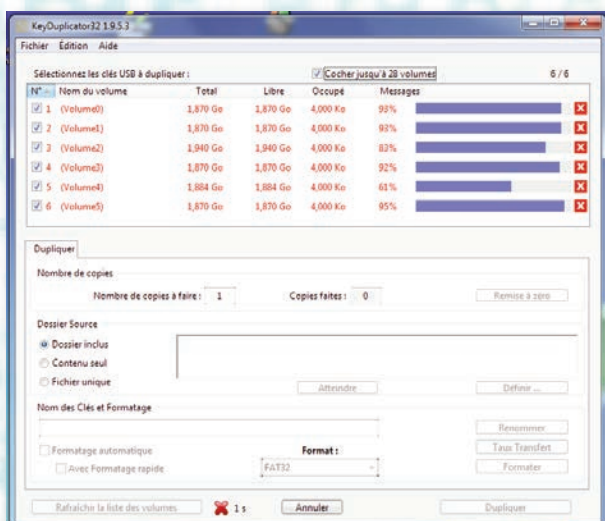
KeyDuplicator32 1.9.5.3

Fichier Edition Aide

Sélectionnez les clés USB à dupliquer :

Cocher jusqu'à 28 volumes

6 / 6

| N° | Nom du volume | Total | Libre | Occupé | Messages |
|---|---|---|---|---|---|
| 1 | (Volume0) | 1,870 Go | 1,870 Go | 4,000 Ko | 93% |
| 2 | (Volume1) | 1,870 Go | 1,870 Go | 4,000 Ko | 93% |
| 3 | (Volume2) | 1,940 Go | 1,940 Go | 4,000 Ko | 83% |
| 4 | (Volume3) | 1,870 Go | 1,870 Go | 4,000 Ko | 92% |
| 5 | (Volume4) | 1,884 Go | 1,884 Go | 4,000 Ko | 61% |
| 6 | (Volume5) | 1,870 Go | 1,870 Go | 4,000 Ko | 95% |

Dupliquer

Nombre de copies

Nombre de copies à faire : 1

Copies faites : 0

Remise à zéro

Dossier Source

Dossier inclus

Contenu seul

Fichier unique

Atteindre

Définir ...

Nom des Clés et Formatage

Renommer

Taux Transfert

Formatage automatique

Format :

Avec Formatage rapide

FAT32

Formater

Rafraîchir la liste des volumes

1 s

Annuler

Dupliquer